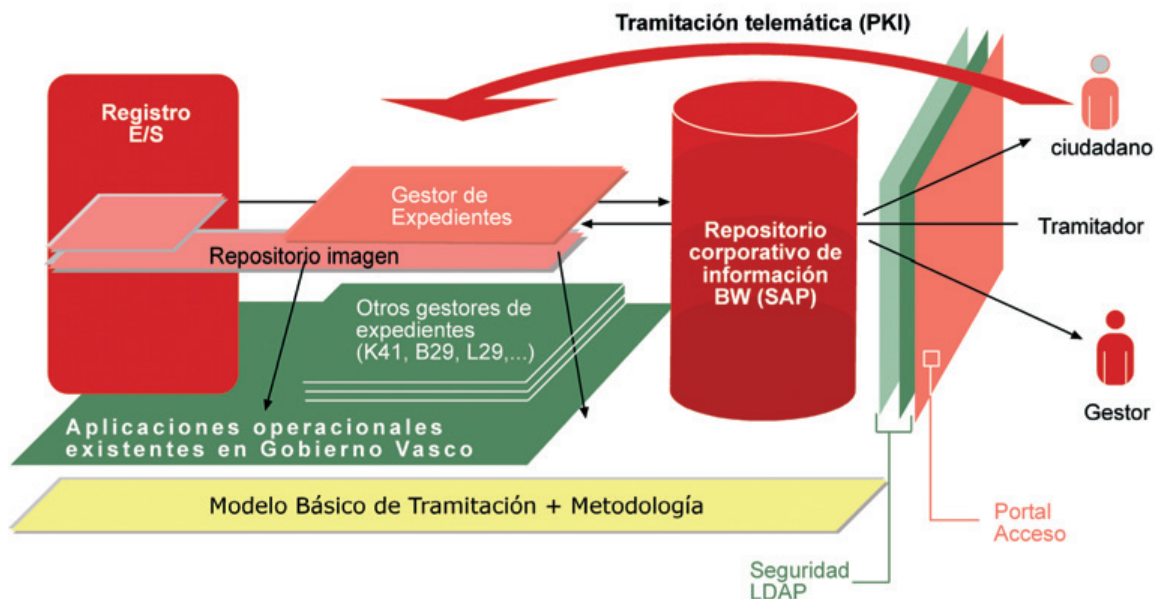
Tramitación telemática (PKI)

Registro E/S

Gestor de Expedientes

Repositorio imagen

Repositorio corporativo de información BW (SAP)

ciudadano

Tramitador

Gestor

Otros gestores de expedientes (K41, B29, L29,...)

Aplicaciones operacionales existentes en Gobierno Vasco

Modelo Básico de Tramitación + Metodología

Portal Acceso

Seguridad LDAP